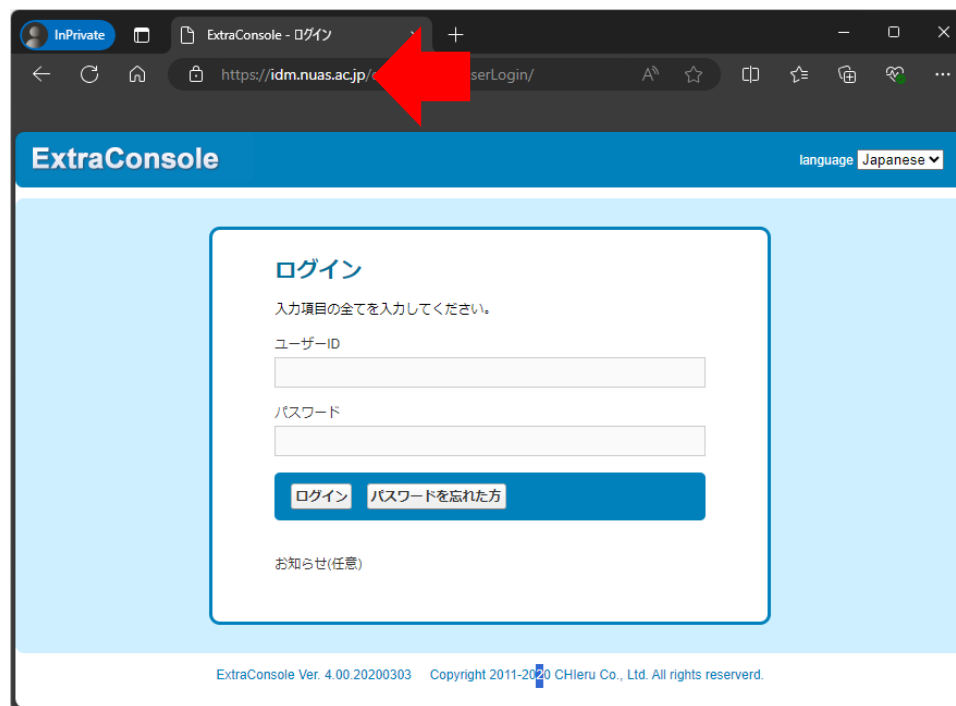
InPrivate

ExtraConsole - ログイン

https://idm.nuas.ac.jp/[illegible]serLogin/

ExtraConsole

language Japanese

ログイン

入力項目の全てを入力してください。

ユーザーID

パスワード

ログイン パスワードを忘れた方

お知らせ(任意)

ExtraConsole Ver. 4.00.20200303 Copyright 2011-2020 CHIeru Co., Ltd. All rights reserverd.